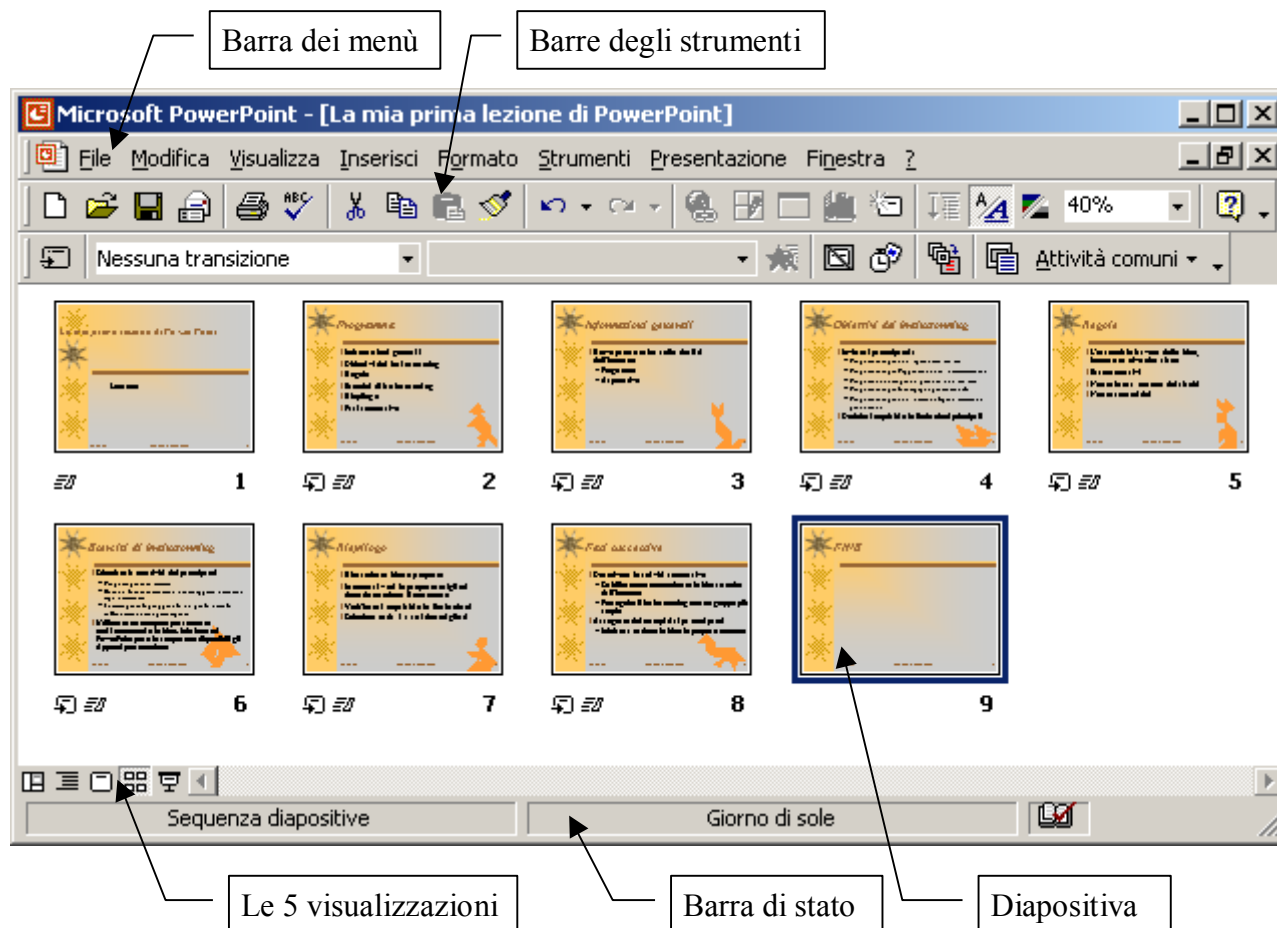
Barra dei menù

Barre degli strumenti

Microsoft PowerPoint - [La mia prima lezione di PowerPoint]

File Modifica Visualizza Inserisci Formato Strumenti Presentazione Finestra ?

40%

Nessuna transizione

Attività comuni

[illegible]

Programma

Informazioni generali

Obiettivi del brainstorming

Regole

Esercizi di brainstorming

Riepilogo

Fasi successive

FINE

1 2 3 4 5

6 7 8 9

Sequenza diapositive

Giorno di sole

Le 5 visualizzazioni

Barra di stato

Diapositiva